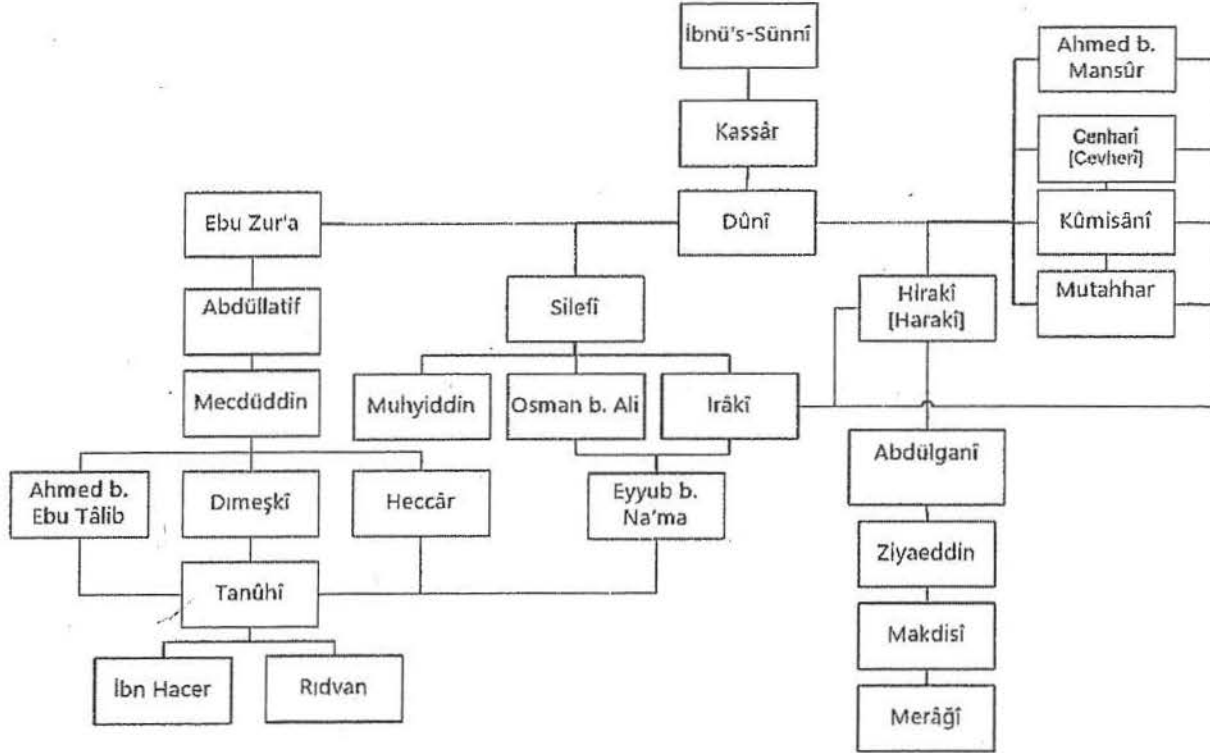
İbnü's-Sünnî

Kassâr

Dûnî

Ahmed b. Mansûr

Cenharî [Cevherî]

Kûmisânî

Mutahhar

Ebu Zur'a

Abdüllatif

Mecdüddin

Silefî

Hirakî [Harakî]

Muhyiddin

Osman b. Ali

Irâkî

Abdülganî

Ahmed b. Ebu Tâlib

Dımeşkî

Heccâr

Eyyub b. Na'ma

Ziyaeddin

Tanûhî

Makdisî

İbn Hacer

Rıdvan

Merâğî